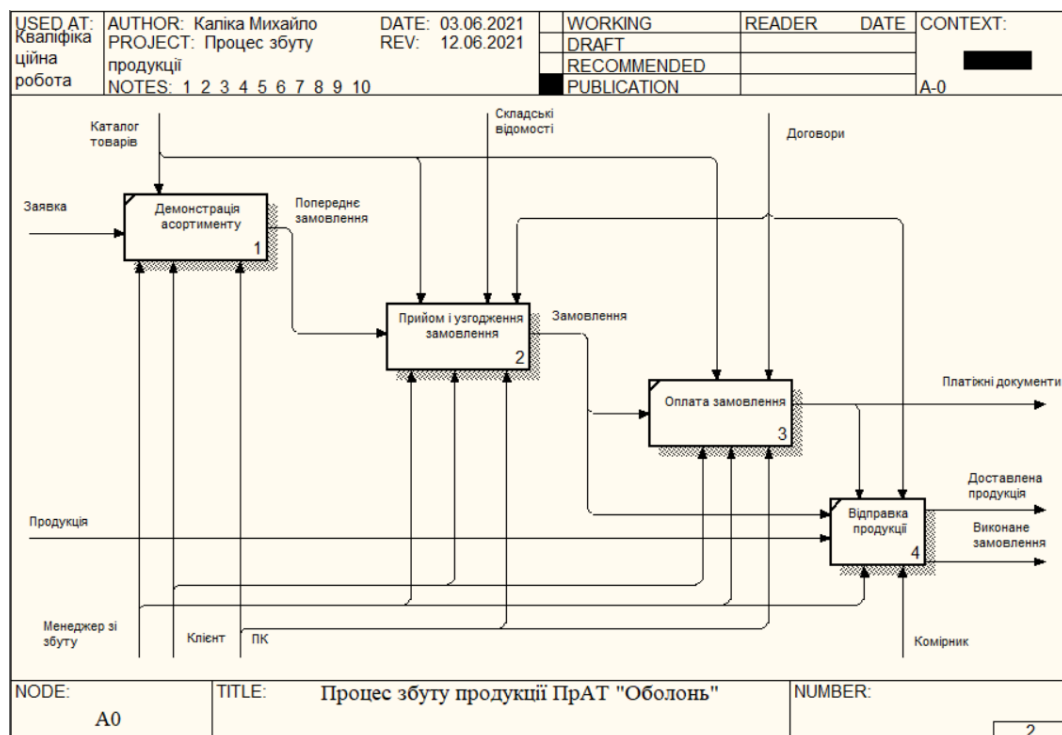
| USED AT: Кваліфікаційна робота | AUTHOR: Каліка Михайло PROJECT: Процес збуту продукції NOTES: 1 2 3 4 5 6 7 8 9 10 | DATE: 03.06.2021 REV: 12.06.2021 | WORKING DRAFT RECOMMENDED PUBLICATION | READER | DATE | CONTEXT: A-0 |
|---|---|---|---|---|---|---|

Каталог товарів

Складські відомості

Договори

Заявка

Демонстрація асортименту 1

Попереднє замовлення

Прийом і узгодження замовлення 2

Замовлення

Оплата замовлення 3

Платіжні документи

Доставлена продукція

Відправка продукції 4

Виконане замовлення

Продукція

Менеджер зі збуту

Клієнт

ПК

Комірник

| NODE: A0 | TITLE: Процес збуту продукції ПрАТ "Оболонь" | NUMBER: 2 |
|---|---|---|